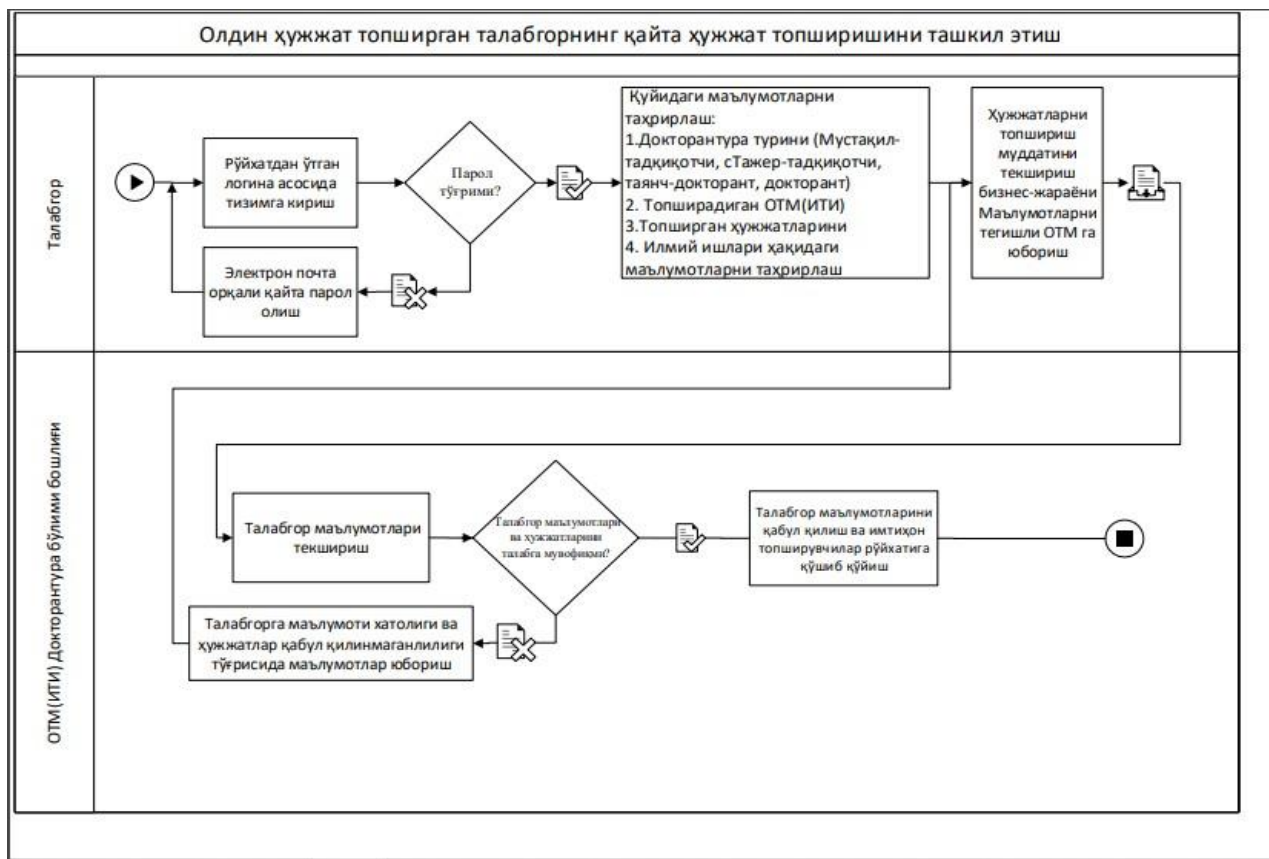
Олдин ҳужжат топширган талабгорнинг қайта ҳужжат топширишини ташкил этиш

Талабгор

Рўйхатдан ўтган логина асосида тизимга кириш

Парол тўғрими?

Электрон почта орқали қайта парол олиш

Қуйидаги маълумотларни таҳрирлаш:
1.Докторантура турини (Мустақил-тадқиқотчи, сТажер-тадқиқотчи, таянч-докторант, докторант)
2. Топширадиган ОТМ(ИТИ)
3.Топширган ҳужжатларини
4. Илмий ишлари ҳақидаги маълумотларни таҳрирлаш

Ҳужжатларни топшириш муддатини текшириш бизнес-жараёни Маълумотларни тегишли ОТМ га юбориш

ОТМ(ИТИ) Докторантура бўлими бошлиғи

Талабгор маълумотлари текшириш

Талабгор маълумотлари ва ҳужжатларини талабга мувофиқми?

Талабгор маълумотларини қабул қилиш ва имтиҳон топширувчилар рўйхатига қўшиб қўйиш

Талабгорга маълумоти хатолиги ва ҳужжатлар қабул қилинмаганлилиги тўғрисида маълумотлар юбориш